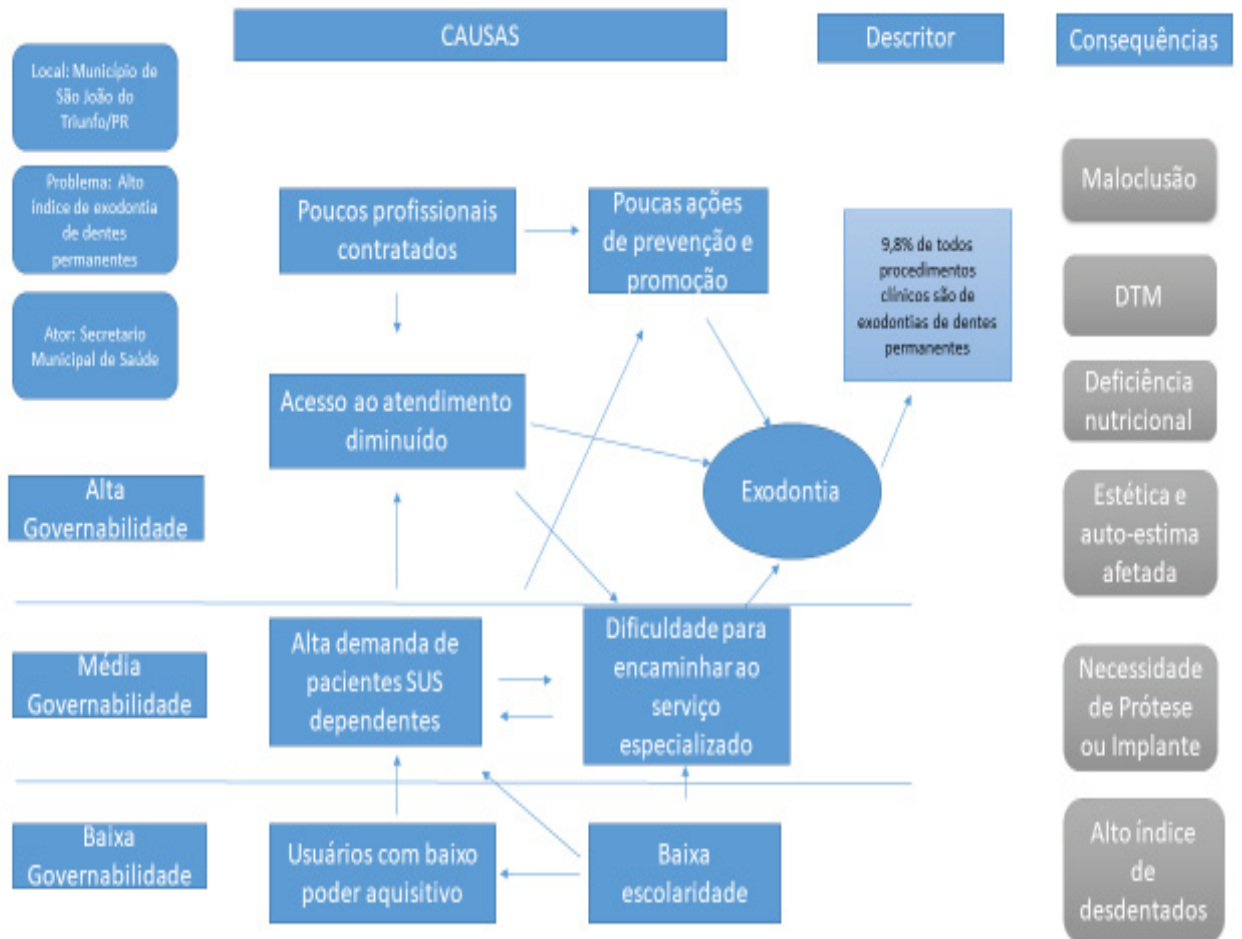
CAUSAS

Descritor

Consequências

Local: Município de São João do Triunfo/PR

Problema: Alto índice de exodontia de dentes permanentes

Ator: Secretario Municipal de Saúde

Poucos profissionais contratados

Poucas ações de prevenção e promoção

9,8% de todos procedimentos clínicos são de exodontias de dentes permanentes

Maloclusão

DTM

Deficiência nutricional

Estética e auto-estima afetada

Necessidade de Prótese ou Implante

Alto índice de desdentados

Acesso ao atendimento diminuído

Exodontia

Alta Governabilidade

Média Governabilidade

Alta demanda de pacientes SUS dependentes

Dificuldade para encaminhar ao serviço especializado

Baixa Governabilidade

Usuários com baixo poder aquisitivo

Baixa escolaridade